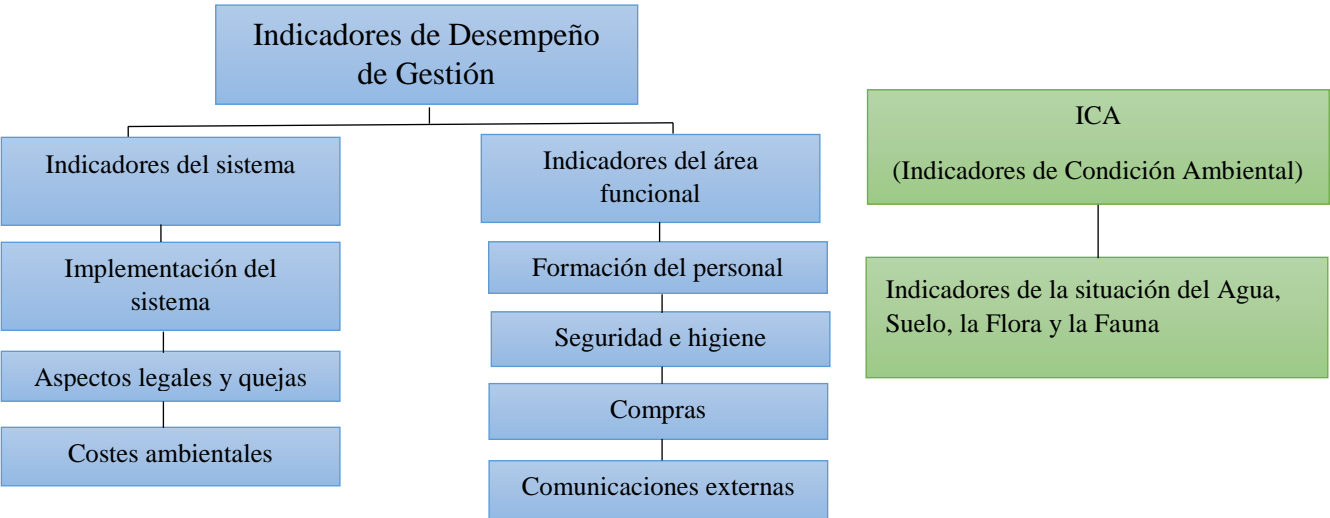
Indicadores de Desempeño de Gestión

Indicadores del sistema

Implementación del sistema

Aspectos legales y quejas

Costes ambientales

Indicadores del área funcional

Formación del personal

Seguridad e higiene

Compras

Comunicaciones externas

ICA

(Indicadores de Condición Ambiental)

Indicadores de la situación del Agua, Suelo, la Flora y la Fauna